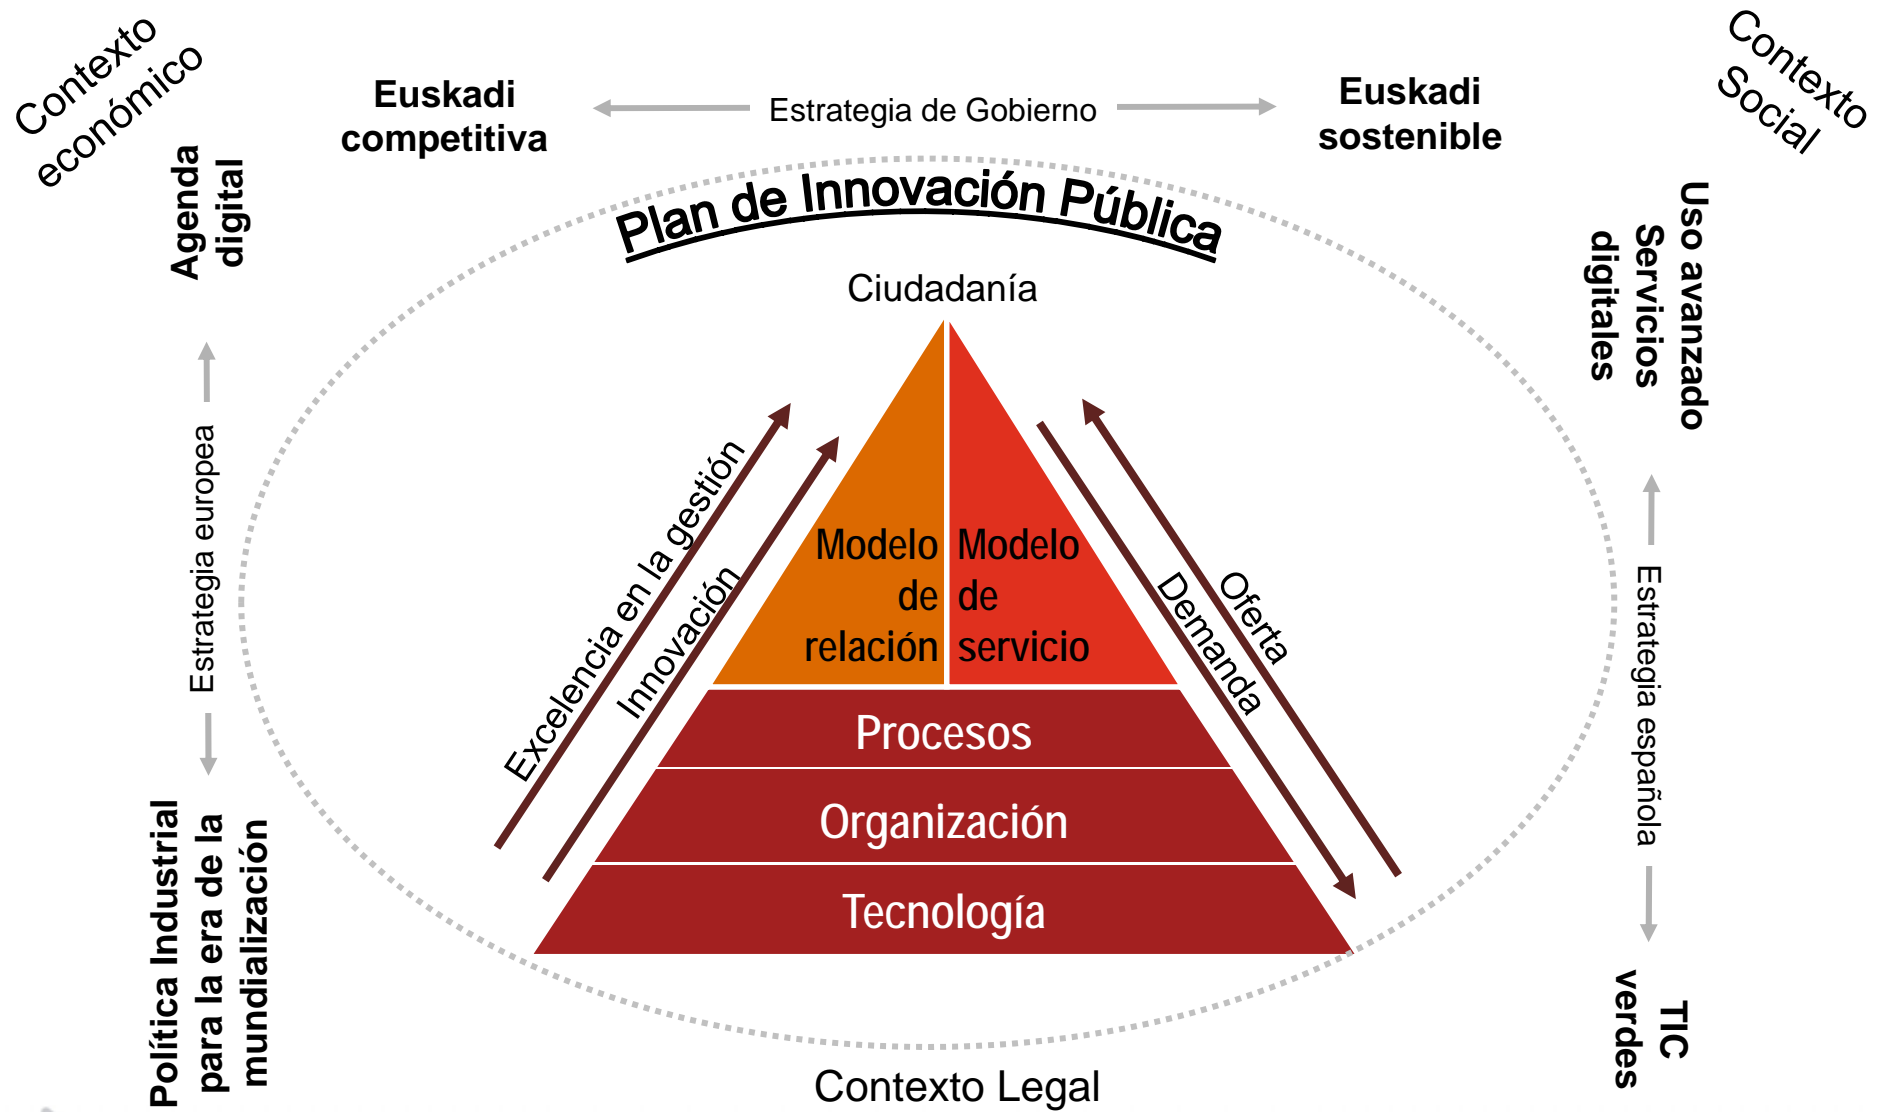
Contexto económico

Euskadi competitiva

Estrategia de Gobierno

Euskadi sostenible

Contexto Social

Agenda digital

Plan de Innovación Pública

Uso avanzado Servicios digitales

Ciudadanía

Estrategia europea

Excelencia en la gestión

Innovación

Modelo de relación

Modelo de servicio

Oferta

Demanda

Estrategia española

Procesos

Organización

Tecnología

Política Industrial para la era de la mundialización

TIC verdes

Contexto Legal